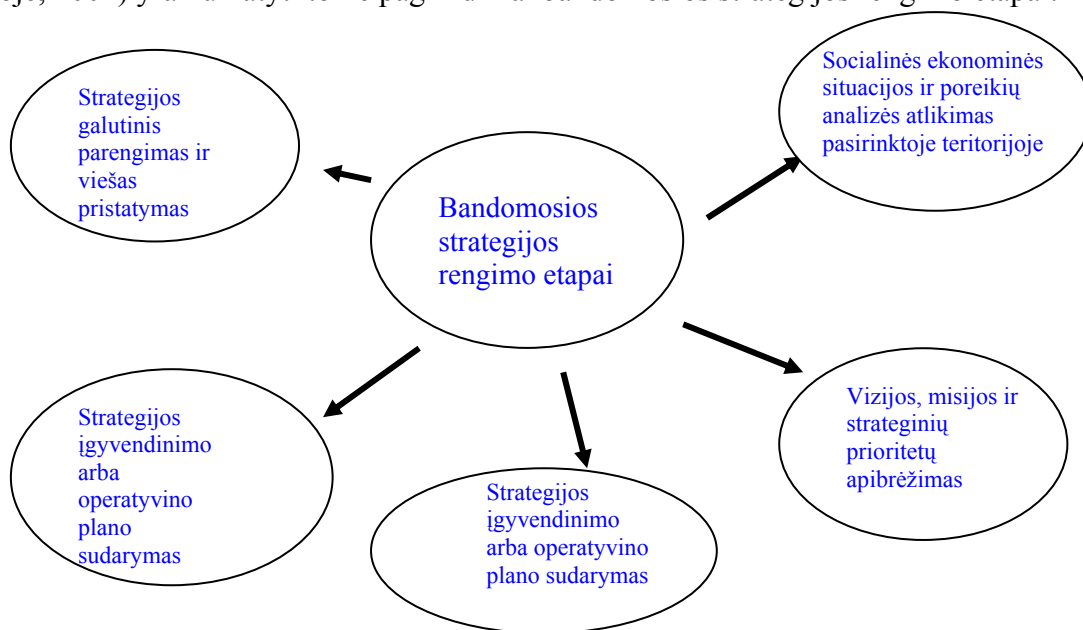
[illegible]

Bandomosios strategijos rengimo etapai

Socialinės ekonominės situacijos ir poreikių analizės atlikimas pasirinktoje teritorijoje

Vizijos, misijos ir strateginių prioritetų apibrėžimas

Strategijos įgyvendinimo arba operatyvino plano sudarymas

Strategijos įgyvendinimo arba operatyvino plano sudarymas

Strategijos galutinis parengimas ir viešas pristatymas